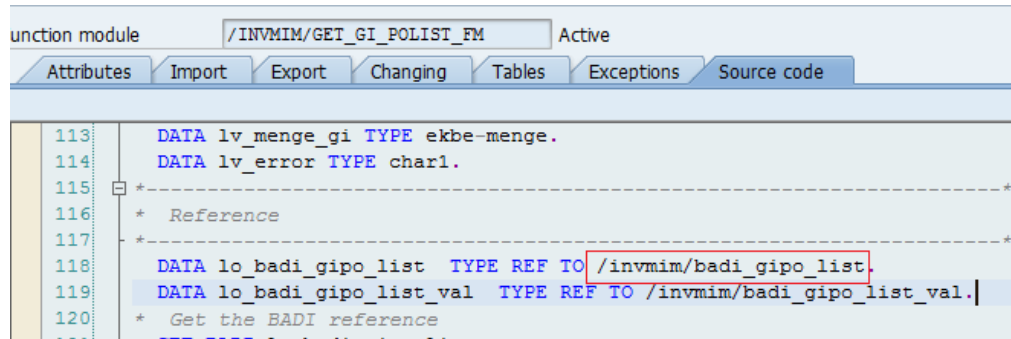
unction module /INVMIM/GET_GI_POLIST_FM Active

Attributes Import Export Changing Tables Exceptions Source code

113 DATA lv_menge_gi TYPE ekbe-menge.
114 DATA lv_error TYPE char1.
115 *---------------------------------------------------------------------*
116 * Reference
117 *---------------------------------------------------------------------*
118 DATA lo_badi_gipo_list TYPE REF TO /invmim/badi_gipo_list.
119 DATA lo_badi_gipo_list_val TYPE REF TO /invmim/badi_gipo_list_val.
120 * Get the BADI reference